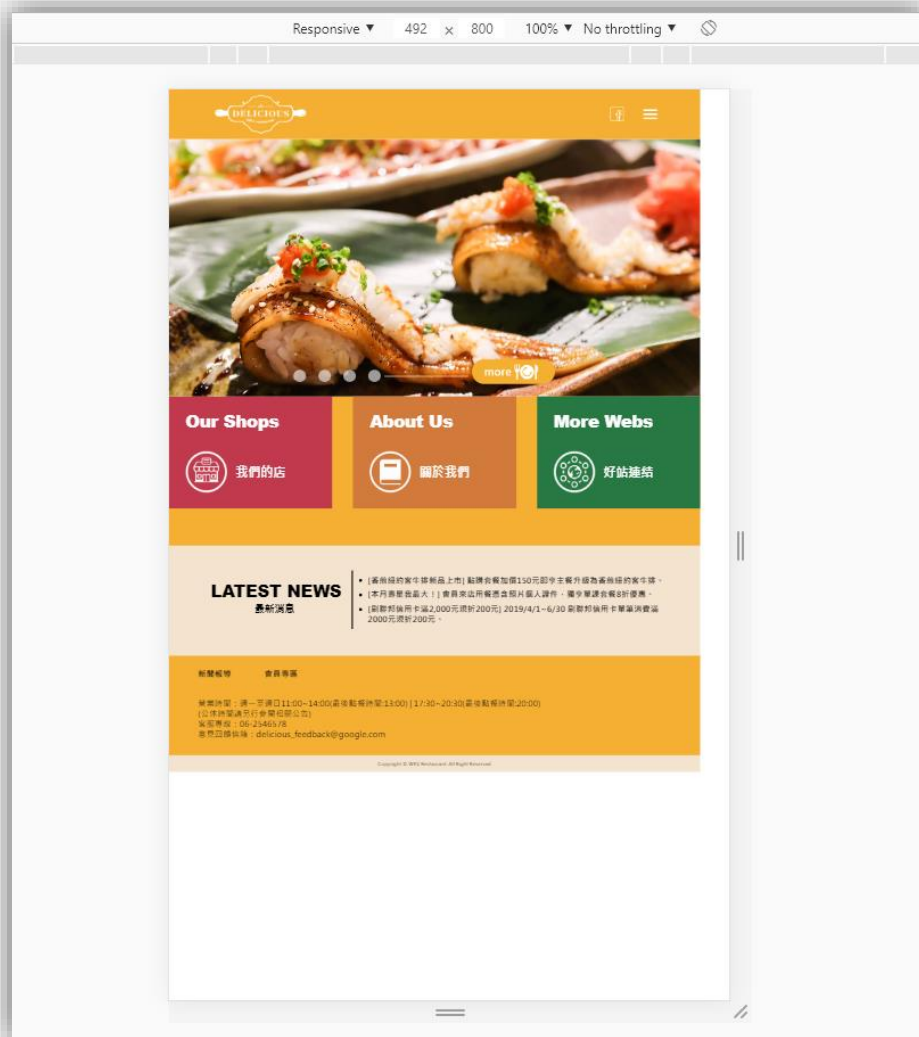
Responsive ▼ 492 × 800 100% ▼ No throttling ▼

DELICIOUS

more

Our Shops
我們的店

About Us
關於我們

More Webs
好站連結

LATEST NEWS
最新消息

• [番紅經的客牛排新品上市] 點購套餐加價150元即可主餐升級為番紅經的客牛排。
• [本月壽星最大！] 壽星來店用餐憑身分證件，獨享單謀套餐8折優惠。
• [刷聯邦信用卡滿2,000元現折200元] 2019/4/1~6/30 刷聯邦信用卡單筆消費滿2000元現折200元。

新聞報導 會員專區

營業時間：週一至週日11:00~14:00(最後點餐時間13:00) | 17:30~20:30(最後點餐時間20:00)
(公休時間請另行參閱相關公告)
客服專線：06-2546578
意見回饋信箱：delicious_feedback@google.com

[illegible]